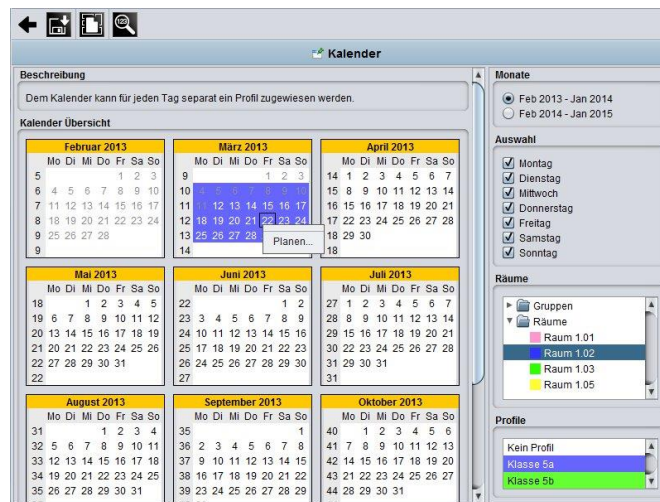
Kalender

Beschreibung

Dem Kalender kann für jeden Tag separat ein Profil zugewiesen werden.

Kalender Übersicht

| Februar 2013 | | | | | | | |
|---|---|---|---|---|---|---|---|
| | Mo | Di | Mi | Do | Fr | Sa | So |
| 5 | | | | | 1 | 2 | 3 |
| 6 | 4 | 5 | 6 | 7 | 8 | 9 | 10 |
| 7 | 11 | 12 | 13 | 14 | 15 | 16 | 17 |
| 8 | 18 | 19 | 20 | 21 | 22 | 23 | 24 |
| 9 | 25 | 26 | 27 | 28 | | | |
| 9 | | | | | | | |

| März 2013 | | | | | | | |
|---|---|---|---|---|---|---|---|
| | Mo | Di | Mi | Do | Fr | Sa | So |
| 9 | | | | | 1 | 2 | 3 |
| 10 | 4 | 5 | 6 | 7 | 8 | 9 | 10 |
| 11 | 11 | 12 | 13 | 14 | 15 | 16 | 17 |
| 12 | 18 | 19 | 20 | 21 | 22 | 23 | 24 |
| 13 | 25 | 26 | 27 | 28 | | | |
| 14 | | | | | | | |

Planen...

| April 2013 | | | | | | | |
|---|---|---|---|---|---|---|---|
| | Mo | Di | Mi | Do | Fr | Sa | So |
| 14 | 1 | 2 | 3 | 4 | 5 | 6 | 7 |
| 15 | 8 | 9 | 10 | 11 | 12 | 13 | 14 |
| 16 | 15 | 16 | 17 | 18 | 19 | 20 | 21 |
| 17 | 22 | 23 | 24 | 25 | 26 | 27 | 28 |
| 18 | 29 | 30 | | | | | |
| 18 | | | | | | | |

| Mai 2013 | | | | | | | |
|---|---|---|---|---|---|---|---|
| | Mo | Di | Mi | Do | Fr | Sa | So |
| 18 | | | 1 | 2 | 3 | 4 | 5 |
| 19 | 6 | 7 | 8 | 9 | 10 | 11 | 12 |
| 20 | 13 | 14 | 15 | 16 | 17 | 18 | 19 |
| 21 | 20 | 21 | 22 | 23 | 24 | 25 | 26 |
| 22 | 27 | 28 | 29 | 30 | 31 | | |
| 22 | | | | | | | |

| Juni 2013 | | | | | | | |
|---|---|---|---|---|---|---|---|
| | Mo | Di | Mi | Do | Fr | Sa | So |
| 22 | | | | | | 1 | 2 |
| 23 | 3 | 4 | 5 | 6 | 7 | 8 | 9 |
| 24 | 10 | 11 | 12 | 13 | 14 | 15 | 16 |
| 25 | 17 | 18 | 19 | 20 | 21 | 22 | 23 |
| 26 | 24 | 25 | 26 | 27 | 28 | 29 | 30 |
| 27 | | | | | | | |

| Juli 2013 | | | | | | | |
|---|---|---|---|---|---|---|---|
| | Mo | Di | Mi | Do | Fr | Sa | So |
| 27 | 1 | 2 | 3 | 4 | 5 | 6 | 7 |
| 28 | 8 | 9 | 10 | 11 | 12 | 13 | 14 |
| 29 | 15 | 16 | 17 | 18 | 19 | 20 | 21 |
| 30 | 22 | 23 | 24 | 25 | 26 | 27 | 28 |
| 31 | 29 | 30 | 31 | | | | |
| 31 | | | | | | | |

| August 2013 | | | | | | | |
|---|---|---|---|---|---|---|---|
| | Mo | Di | Mi | Do | Fr | Sa | So |
| 31 | | | | 1 | 2 | 3 | 4 |
| 32 | 5 | 6 | 7 | 8 | 9 | 10 | 11 |
| 33 | 12 | 13 | 14 | 15 | 16 | 17 | 18 |
| 34 | 19 | 20 | 21 | 22 | 23 | 24 | 25 |
| 35 | 26 | 27 | 28 | 29 | 30 | 31 | |

| September 2013 | | | | | | | |
|---|---|---|---|---|---|---|---|
| | Mo | Di | Mi | Do | Fr | Sa | So |
| 35 | | | | | | | 1 |
| 36 | 2 | 3 | 4 | 5 | 6 | 7 | 8 |
| 37 | 9 | 10 | 11 | 12 | 13 | 14 | 15 |
| 38 | 16 | 17 | 18 | 19 | 20 | 21 | 22 |
| 39 | 23 | 24 | 25 | 26 | 27 | 28 | 29 |

| Oktober 2013 | | | | | | | |
|---|---|---|---|---|---|---|---|
| | Mo | Di | Mi | Do | Fr | Sa | So |
| 40 | | 1 | 2 | 3 | 4 | 5 | 6 |
| 41 | 7 | 8 | 9 | 10 | 11 | 12 | 13 |
| 42 | 14 | 15 | 16 | 17 | 18 | 19 | 20 |
| 43 | 21 | 22 | 23 | 24 | 25 | 26 | 27 |
| 44 | 28 | 29 | 30 | 31 | | | |

Monate
Feb 2013 - Jan 2014
Feb 2014 - Jan 2015

Auswahl
Montag
Dienstag
Mittwoch
Donnerstag
Freitag
Samstag
Sonntag

Räume
Gruppen
Räume
Raum 1.01
Raum 1.02
Raum 1.03
Raum 1.05

Profile
Kein Profil
Klasse 5a
Klasse 5b